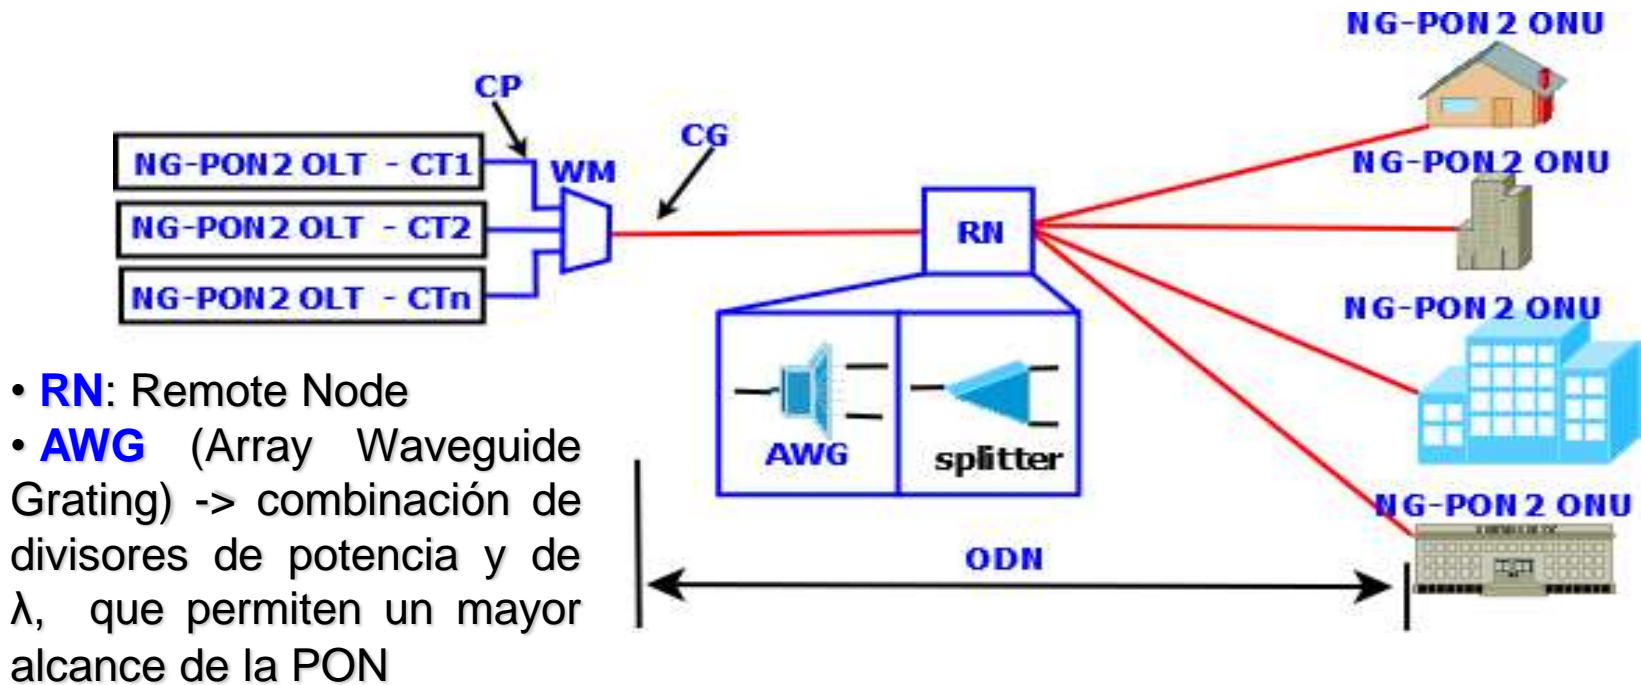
NG-PON2 ONU

CP

CG

NG-PON2 OLT - CT1

WM

NG-PON2 ONU

NG-PON2 OLT - CT2

RN

NG-PON2 OLT - CTn

NG-PON2 ONU

• RN: Remote Node

• AWG (Array Waveguide Grating) -> combinación de divisores de potencia y de λ, que permiten un mayor alcance de la PON

AWG

splitter

NG-PON2 ONU

ODN